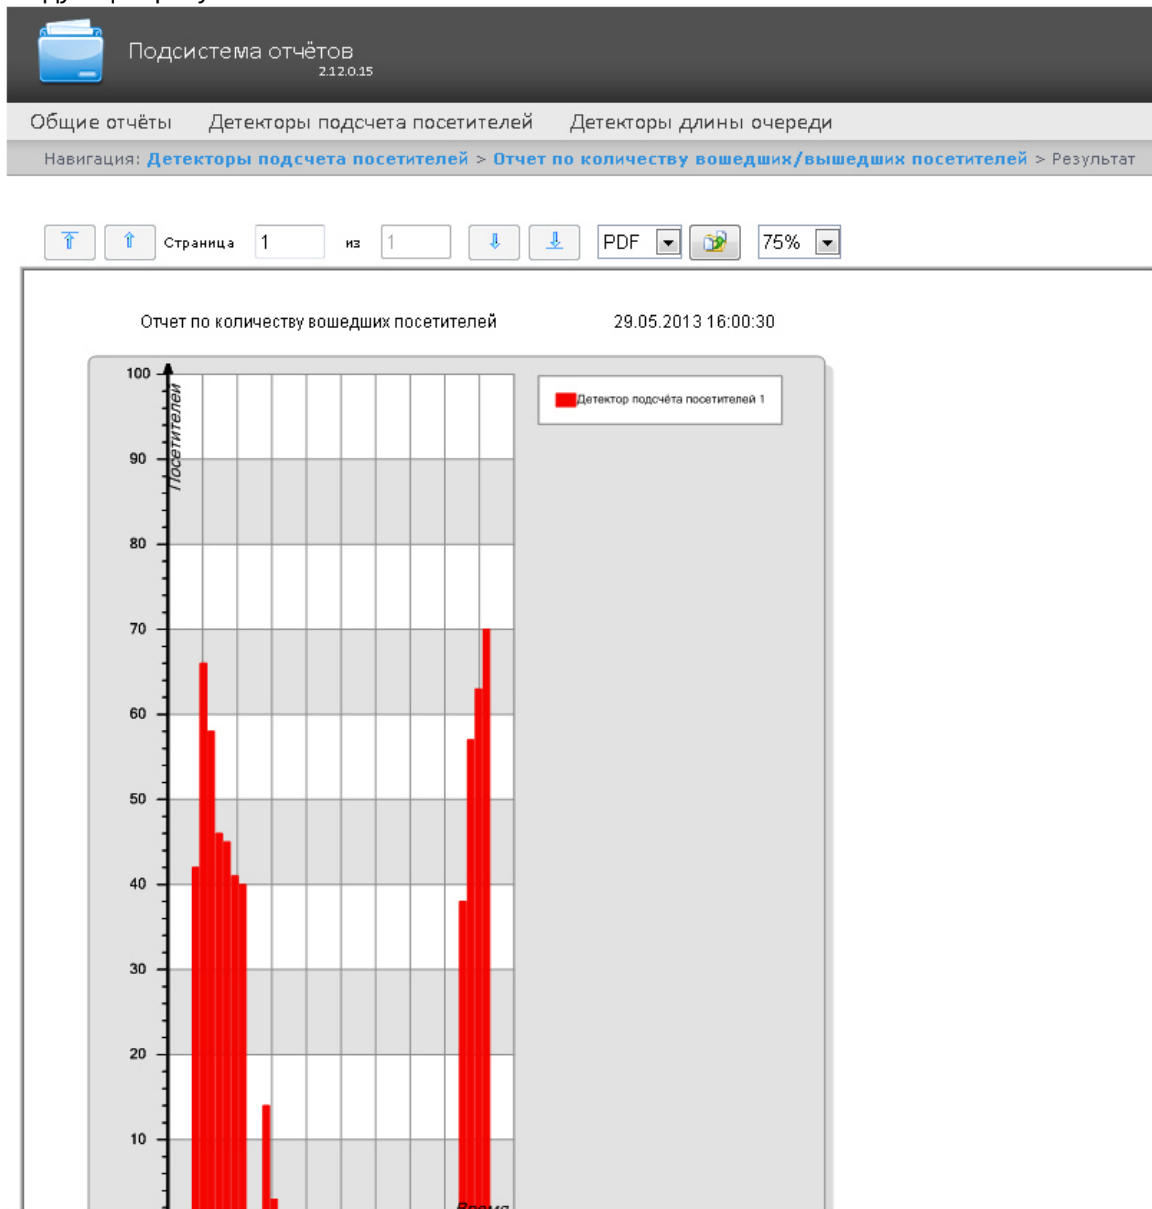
Подсистема отчётов
2.12.0.15

Общие отчёты Детекторы подсчета посетителей Детекторы длины очереди

Навигация: Детекторы подсчета посетителей > Отчет по количеству вошедших/вышедших посетителей > Результат

Страница 1 из 1 PDF 75%

Отчет по количеству вошедших посетителей 29.05.2013 16:00:30

Посетители

100
90
80
70
60
50
40
30
20
10

Время

Детектор подсчёта посетителей 1